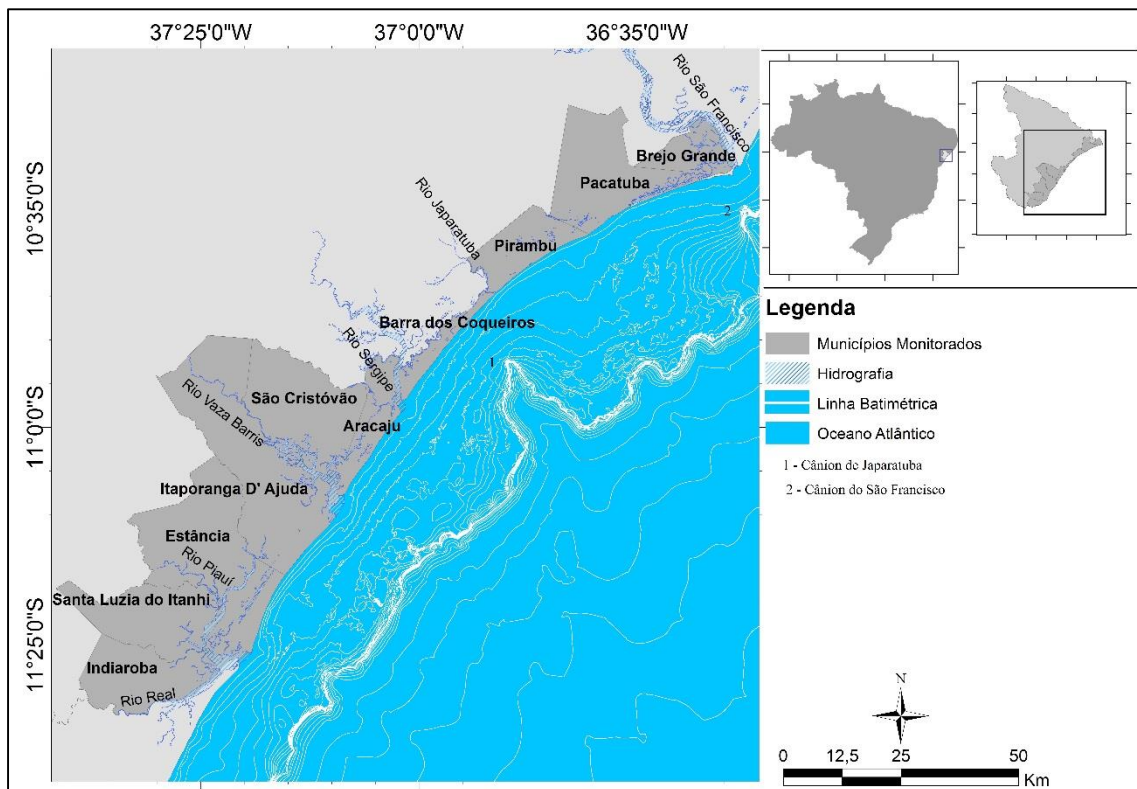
37°25'0"W
37°0'0"W
36°35'0"W

10°35'0"S
11°0'0"S
11°25'0"S

Rio São Francisco
Brejo Grande
Pacatuba
2
Rio Japaratuba
Pirambu
Barra dos Coqueiros
1
Rio Sergipe
São Cristóvão
Rio Vaza Barris
Aracaju
Itaporanga D' Ajuda
Estância
Rio Piauí
Santa Luzia do Itanhi
Indiaroba
Rio Real

Legenda
Municípios Monitorados
Hidrografia
Linha Batimétrica
Oceano Atlântico
1 - Cânion de Japaratuba
2 - Cânion do São Francisco

N
0 12,5 25 50
Km